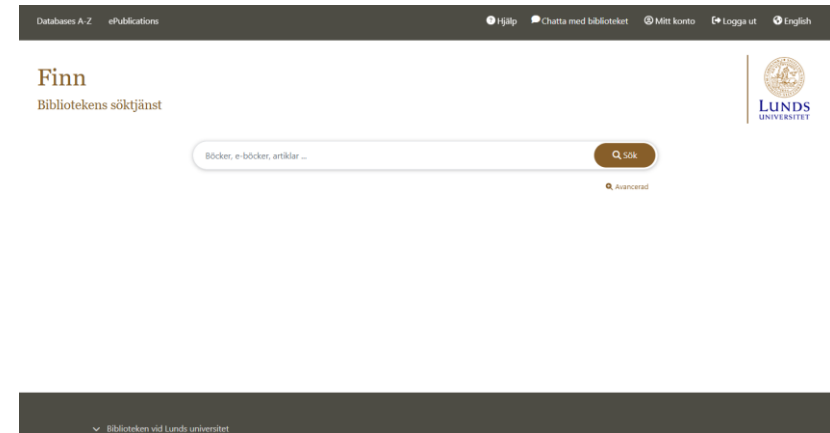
Databases A-Z ePublications

Hjälp Chatta med biblioteket Mitt konto Logga ut English

Finn

Bibliotekens söktjänst

LUNDS UNIVERSITET

Böcker, e-böcker, artiklar ...

Sök

Avancerad

Biblioteken vid Lunds universitet